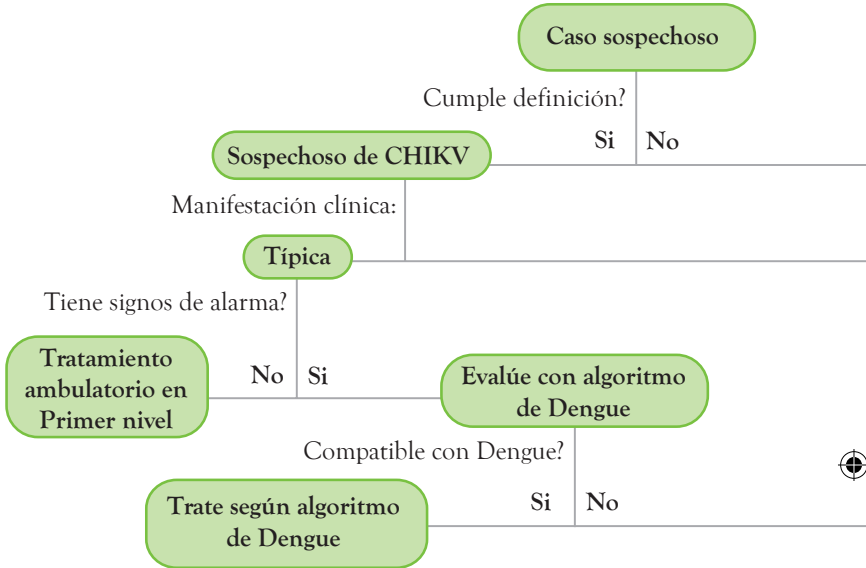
Caso sospechoso

Cumple definición?

Si

No

Sospechoso de CHIKV

Manifestación clínica:

Típica

Tiene signos de alarma?

Tratamiento ambulatorio en Primer nivel

No

Si

Evalúe con algoritmo de Dengue

Compatible con Dengue?

Trate según algoritmo de Dengue

Si

No